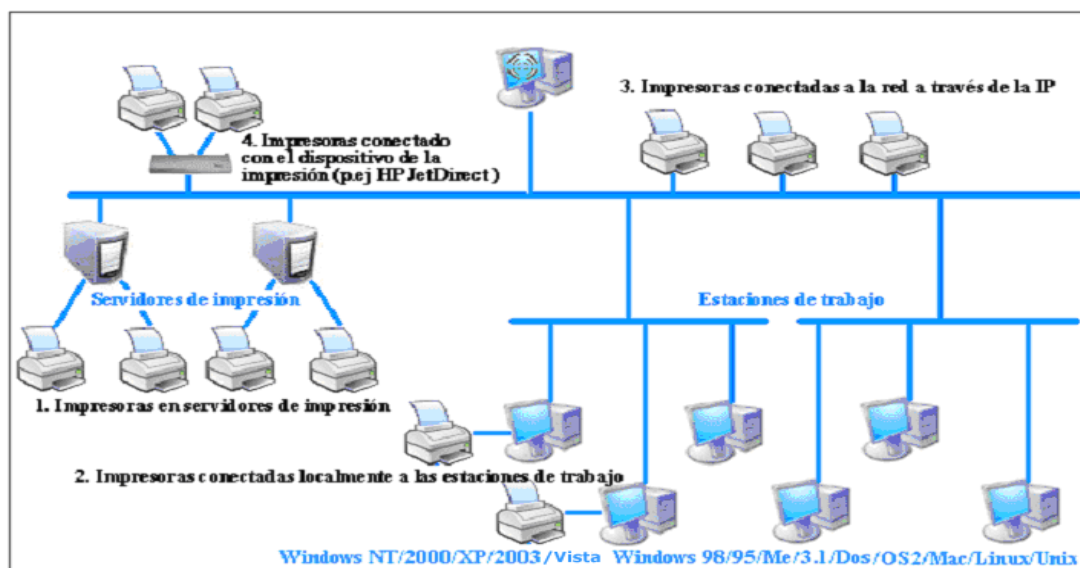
3. Impresoras conectadas a la red a través de la IP

4. Impresoras conectado con el dispositivo de la impresión (p.ej HP JetDirect)

Servidores de impresión

Estaciones de trabajo

1. Impresoras en servidores de impresión

2. Impresoras conectadas localmente a las estaciones de trabajo

Windows NT/2000/XP/2003/Vista

Windows 98/95/Me/3.1/Dos/OS2/Mac/Linux/Unix